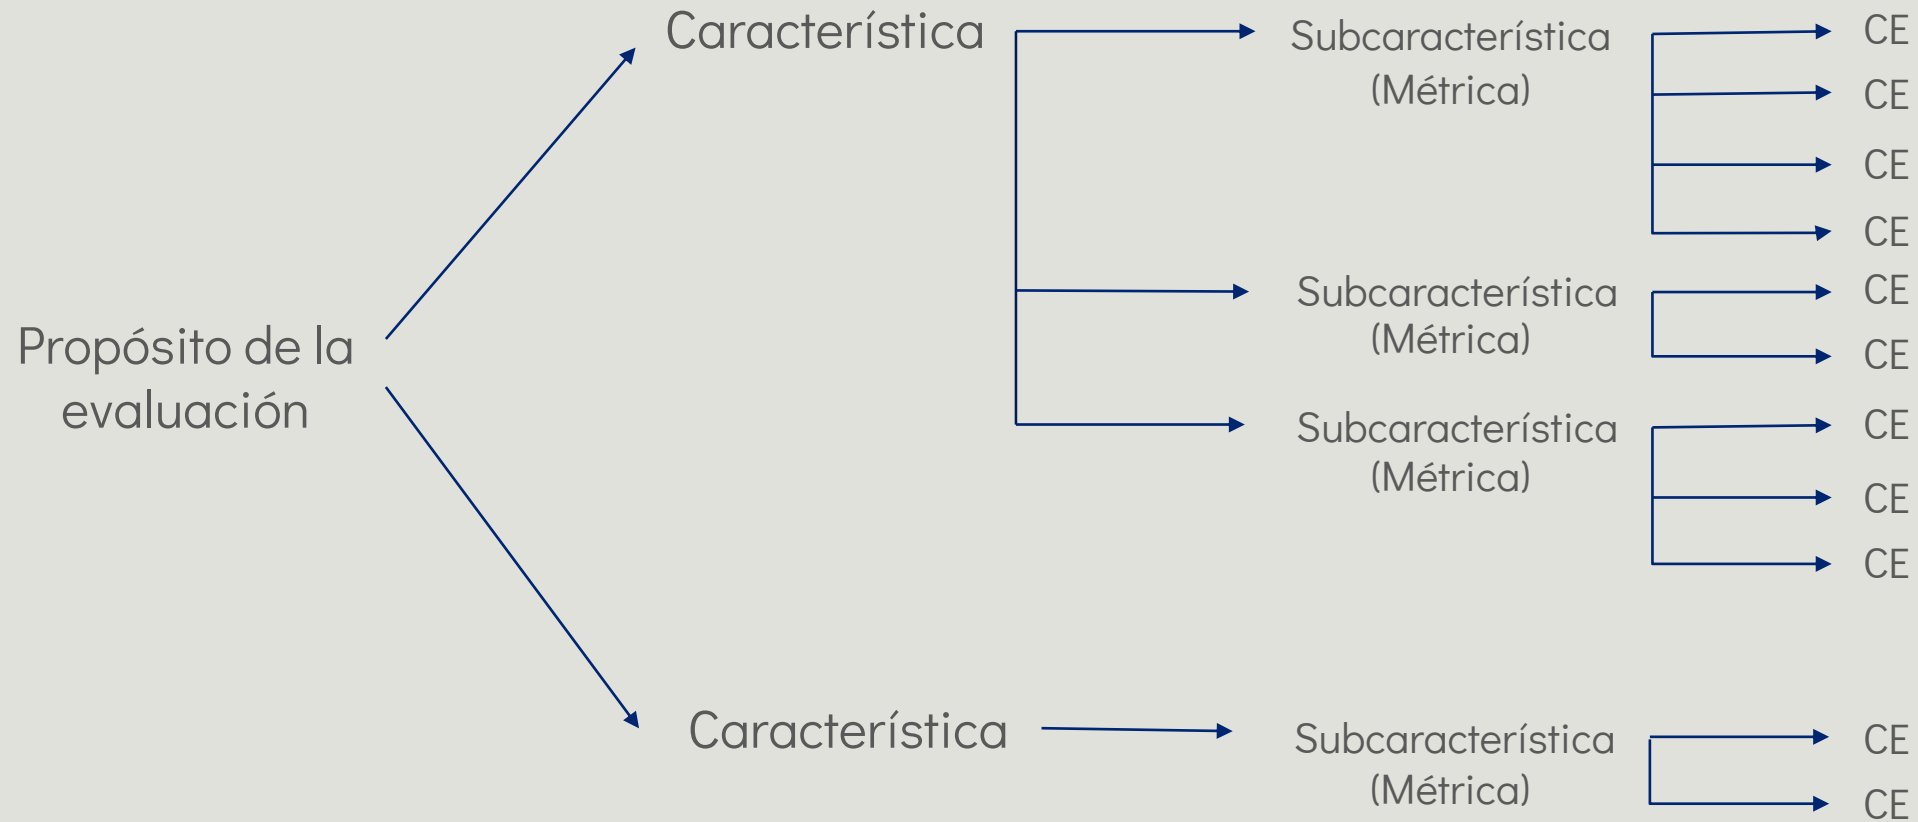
Característica

Subcaracterística (Métrica)

CE
CE
CE
CE

Propósito de la evaluación

Subcaracterística (Métrica)

CE
CE

Subcaracterística (Métrica)

CE
CE
CE

Característica

Subcaracterística (Métrica)

CE
CE